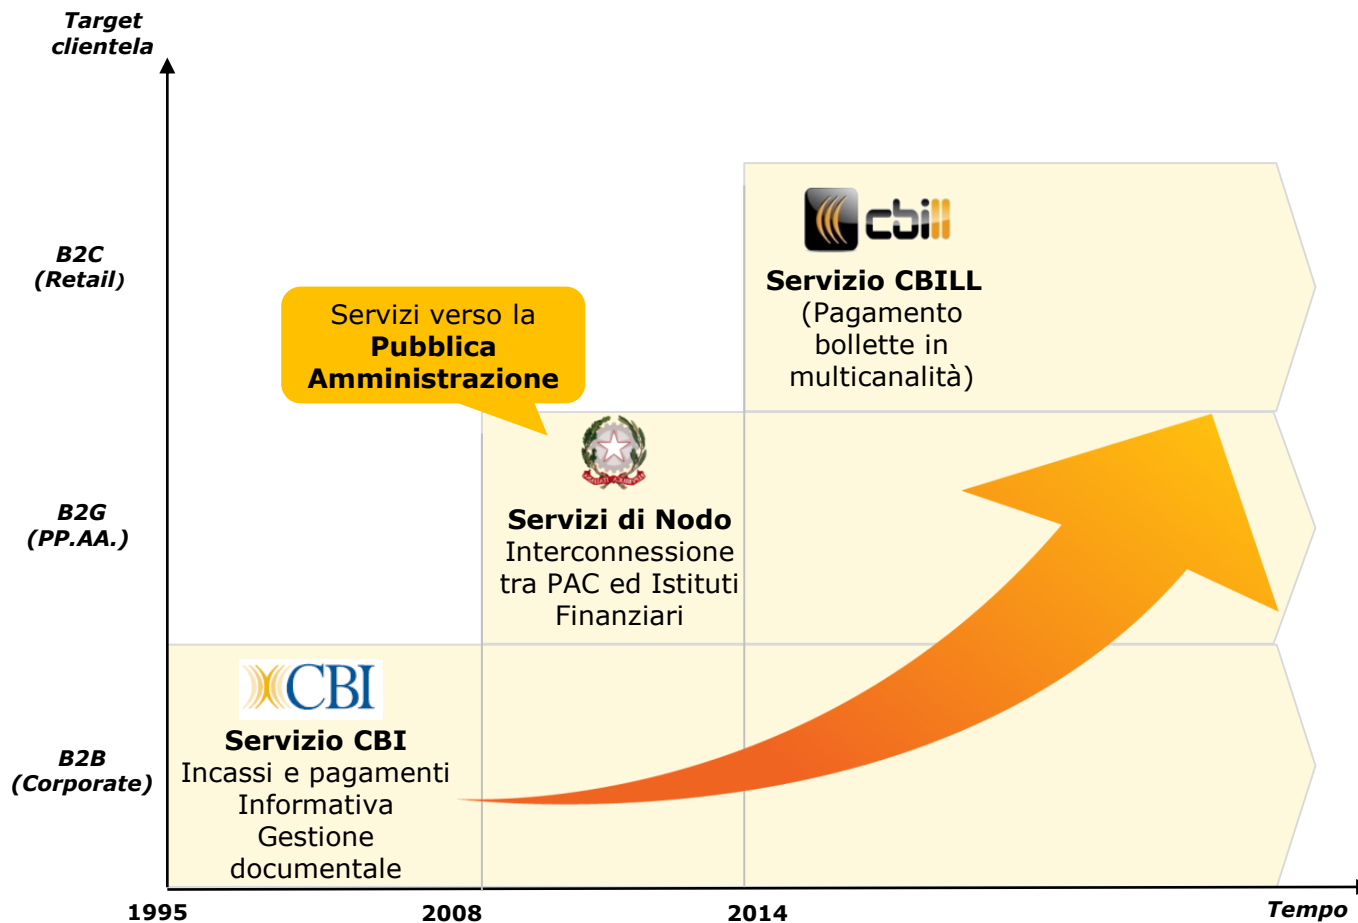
Target clientela

B2C (Retail)

B2G (PP.AA.)

B2B (Corporate)

cbill

Servizio CBILL (Pagamento bollette in multicanalità)

Servizi verso la **Pubblica Amministrazione**

REPUBBLICA ITALIANA

Servizi di Nodo Interconnessione tra PAC ed Istituti Finanziari

CBI

Servizio CBI Incassi e pagamenti Informativa Gestione documentale

1995

2008

2014

Tempo